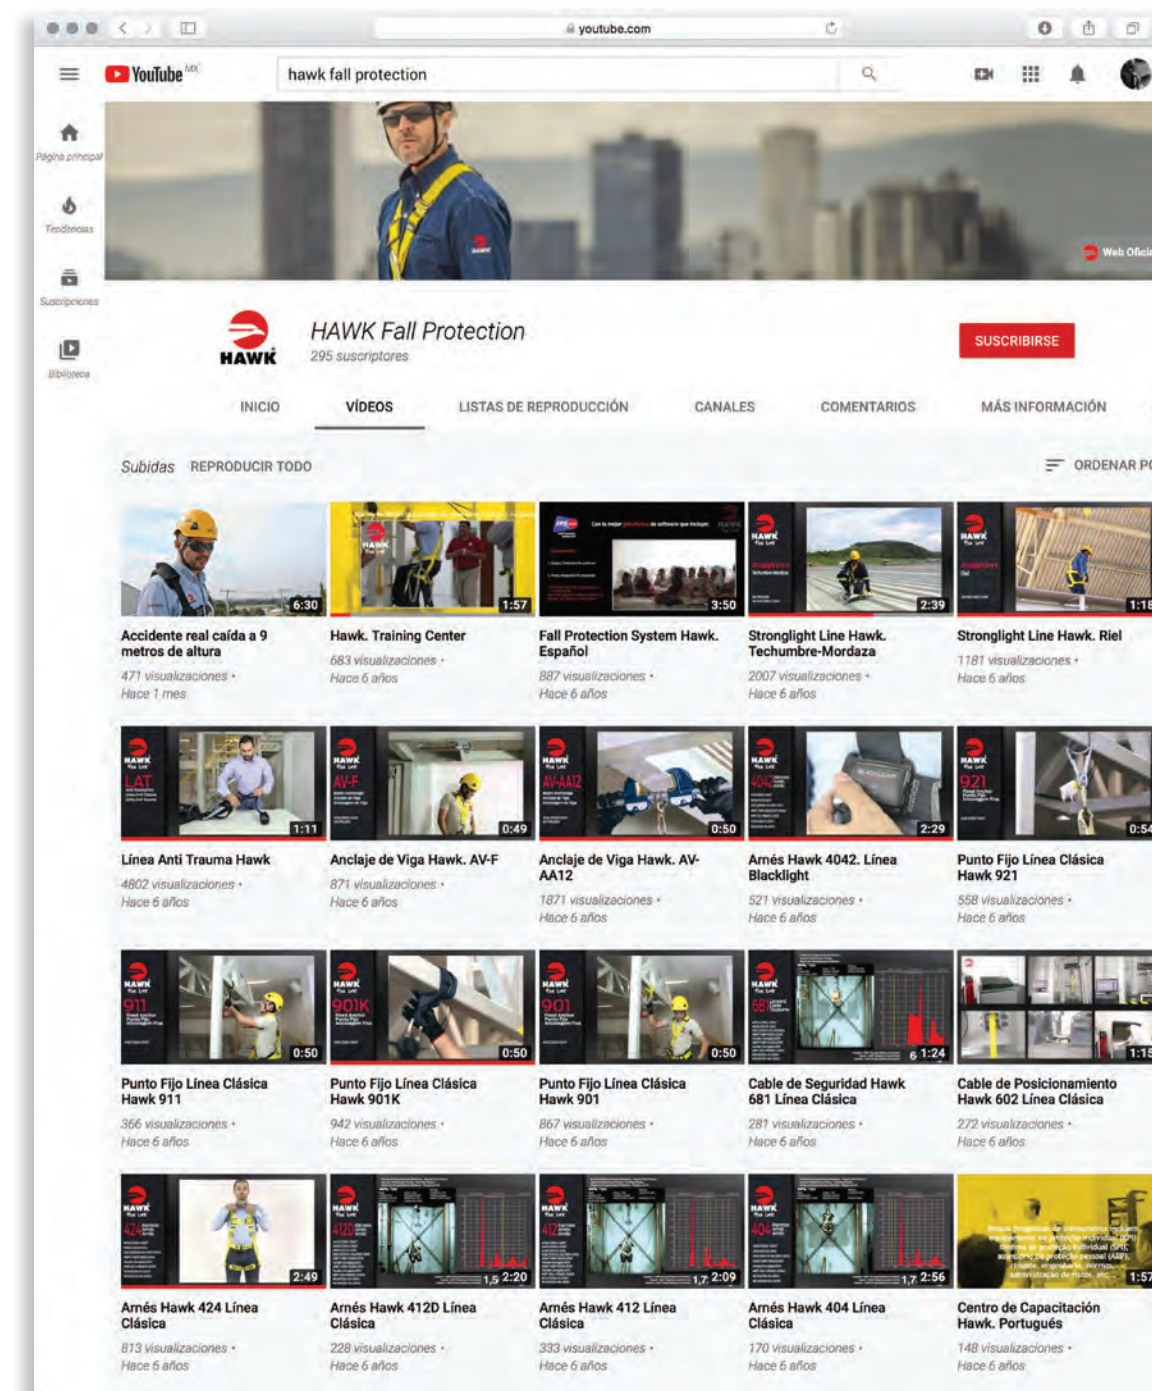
youtube.com

YouTube MX

hawk fall protection

Página principal

Tendencias

Suscripciones

Biblioteca

Web Ofici

HAWK

HAWK Fall Protection
295 suscriptores

SUSCRIBIRSE

INICIO
VÍDEOS
LISTAS DE REPRODUCCIÓN
CANALES
COMENTARIOS
MÁS INFORMACIÓN

Subidas
REPRODUCIR TODO
ORDENAR P

6:30
Accidente real caída a 9 metros de altura
471 visualizaciones • Hace 1 mes

1:57
Hawk. Training Center
683 visualizaciones • Hace 6 años

3:50
Fall Protection System Hawk. Español
887 visualizaciones • Hace 6 años

2:39
Stronglight Line Hawk. Techumbre-Mordaza
2007 visualizaciones • Hace 6 años

1:18
Stronglight Line Hawk. Riel
1181 visualizaciones • Hace 6 años

LAT
1:11
Línea Anti Trauma Hawk
4802 visualizaciones • Hace 6 años

AV-F
0:49
Anclaje de Viga Hawk. AV-F
871 visualizaciones • Hace 6 años

AV-AA12
0:50
Anclaje de Viga Hawk. AV-AA12
1871 visualizaciones • Hace 6 años

4042
2:29
Arnés Hawk 4042. Línea Blacklight
521 visualizaciones • Hace 6 años

921
0:54
Punto Fijo Línea Clásica Hawk 921
558 visualizaciones • Hace 6 años

911
0:50
Punto Fijo Línea Clásica Hawk 911
366 visualizaciones • Hace 6 años

901K
0:50
Punto Fijo Línea Clásica Hawk 901K
942 visualizaciones • Hace 6 años

901
0:50
Punto Fijo Línea Clásica Hawk 901
867 visualizaciones • Hace 6 años

681
1:24
Cable de Seguridad Hawk 681 Línea Clásica
281 visualizaciones • Hace 6 años

1:15
Cable de Posicionamiento Hawk 602 Línea Clásica
272 visualizaciones • Hace 6 años

424
2:49
Arnés Hawk 424 Línea Clásica
813 visualizaciones • Hace 6 años

412D
2:20
Arnés Hawk 412D Línea Clásica
228 visualizaciones • Hace 6 años

412
2:09
Arnés Hawk 412 Línea Clásica
333 visualizaciones • Hace 6 años

404
2:56
Arnés Hawk 404 Línea Clásica
170 visualizaciones • Hace 6 años

1:57
Centro de Capacitación Hawk. Portugués
148 visualizaciones • Hace 6 años